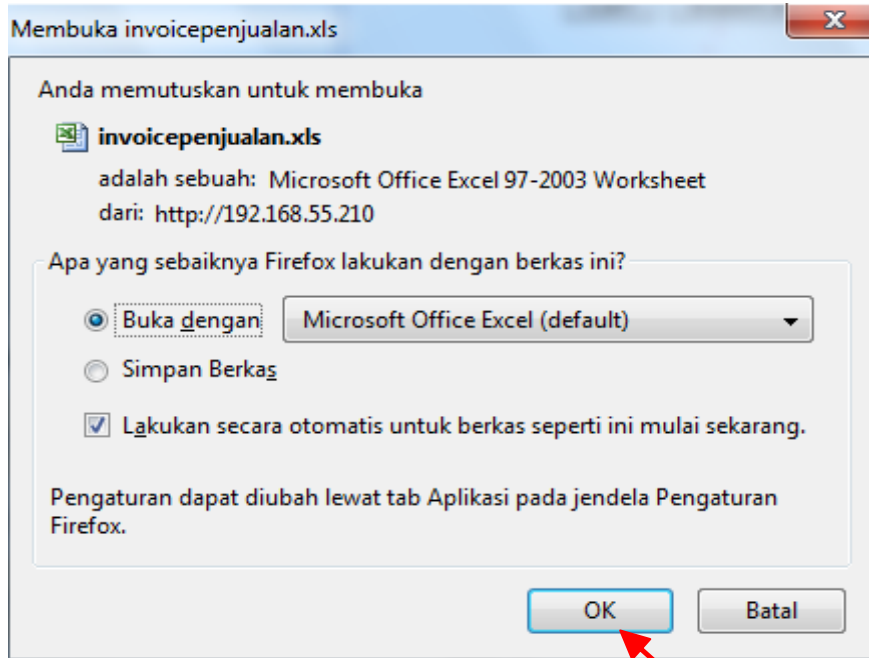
Membuka invoicepenjualan.xls

Anda memutuskan untuk membuka

invoicepenjualan.xls

adalah sebuah: Microsoft Office Excel 97-2003 Worksheet

dari: http://192.168.55.210

Apa yang sebaiknya Firefox lakukan dengan berkas ini?

Buka dengan Microsoft Office Excel (default)

Simpan Berkas

Lakukan secara otomatis untuk berkas seperti ini mulai sekarang.

Pengaturan dapat diubah lewat tab Aplikasi pada jendela Pengaturan Firefox.

OK

Batal